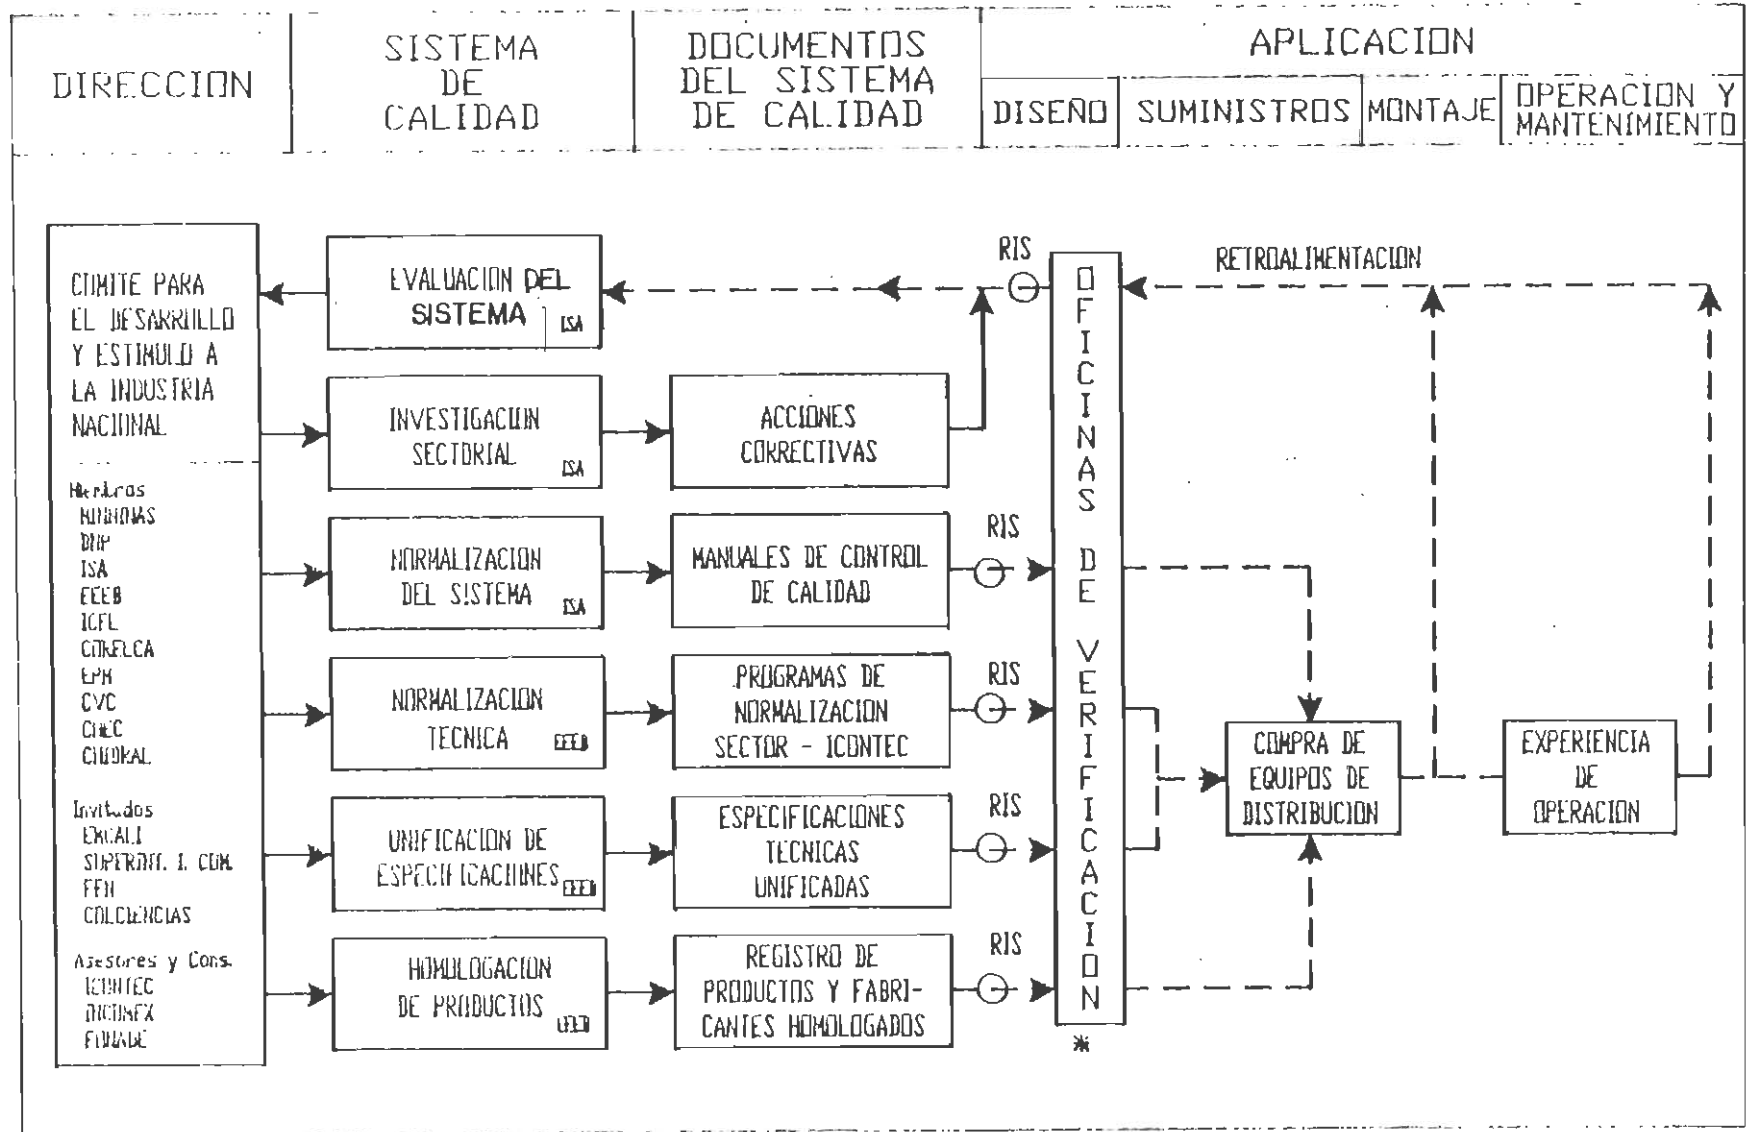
DIRECCION

SISTEMA DE CALIDAD

DOCUMENTOS DEL SISTEMA DE CALIDAD

APLICACION

DISEÑO

SUMINISTROS

MONTAJE

OPERACION Y MANTENIMIENTO

COMITE PARA EL DESARROLLO Y ESTIMULO A LA INDUSTRIA NACIONAL

Miembros
MINMINAS
DNP
ISA
EEEB
ICEL
CORELCA
EPM
CVC
CHEC
CEDERAL

Invitados
EXCALI
SUPERINT. I. COM.
FEN
COLCIENCIAS

Asesores y Cons.
ICONTEC
INCOMEX
FONADE

EVALUACION DEL SISTEMA ISA

INVESTIGACION SECTORIAL ISA

ACCIONES CORRECTIVAS

NORMALIZACION DEL SISTEMA ISA

MANUALES DE CONTROL DE CALIDAD

NORMALIZACION TECNICA EEEB

PROGRAMAS DE NORMALIZACION SECTOR - ICONTEC

UNIFICACION DE ESPECIFICACIONES EEEB

ESPECIFICACIONES TECNICAS UNIFICADAS

HOMOLOGACION DE PRODUCTOS EEEB

REGISTRO DE PRODUCTOS Y FABRICANTES HOMOLOGADOS

RIS

RIS

RIS

RIS

RIS

OFICINAS DE VERIFICACION

*

RETROALIMENTACION

COMPRA DE EQUIPOS DE DISTRIBUCION

EXPERIENCIA DE OPERACION